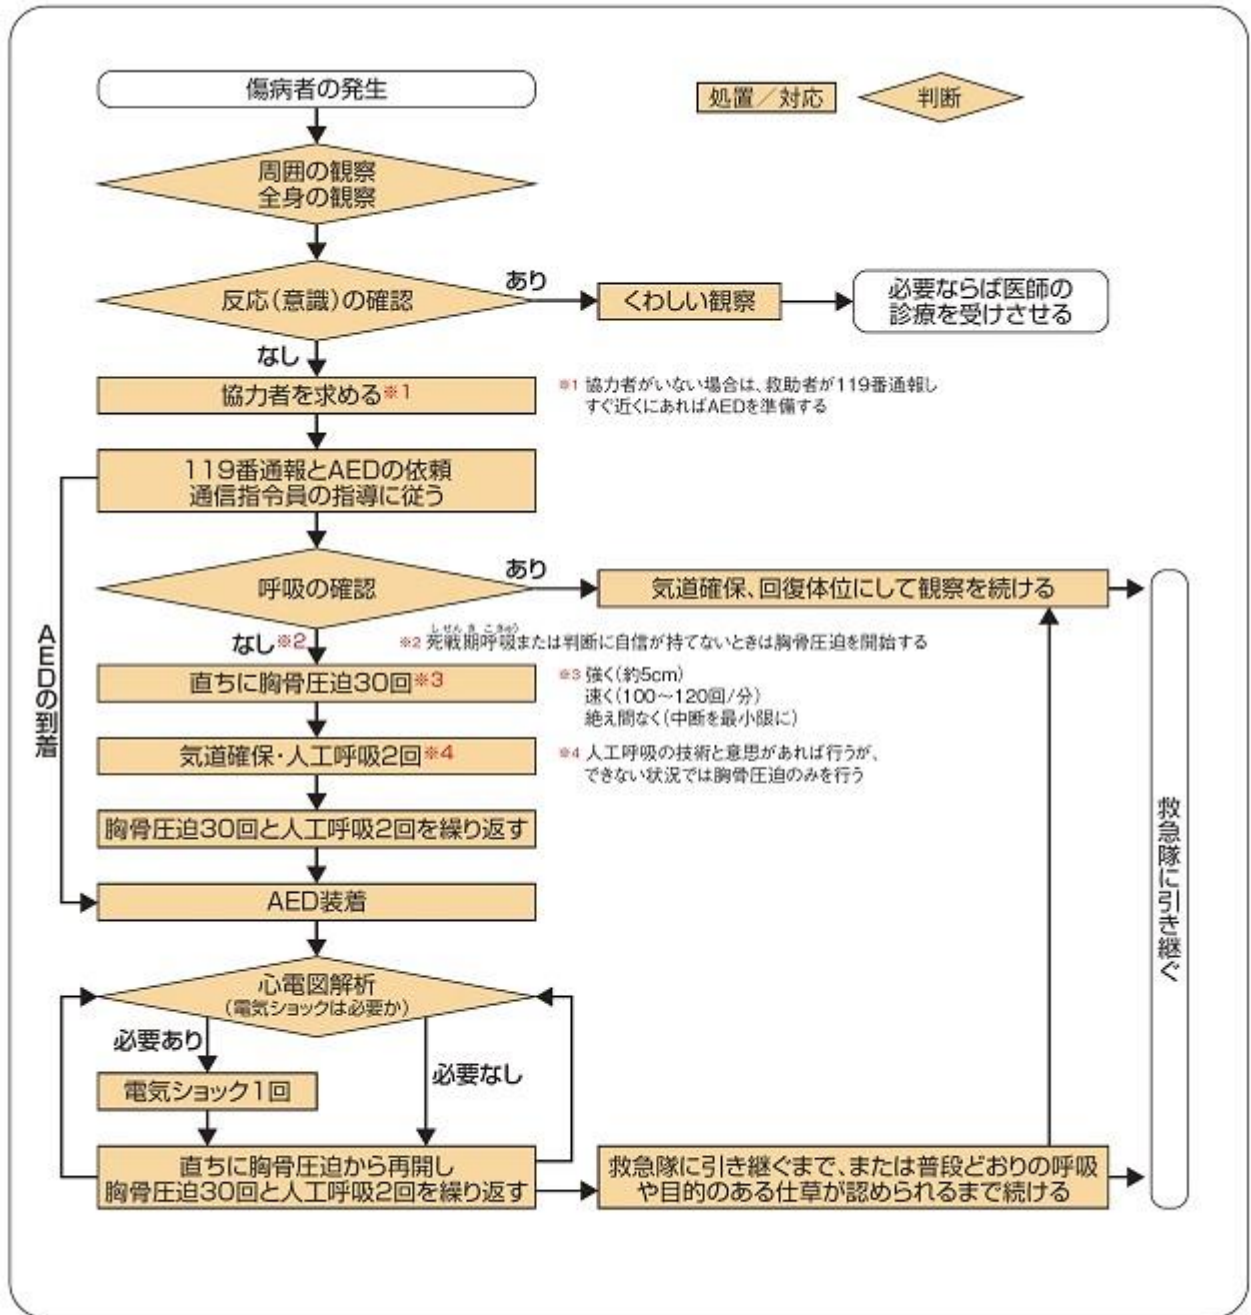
傷病者の発生

処置／対応

判断

周囲の観察
全身の観察

反応（意識）の確認

あり

くわしい観察

必要ならば医師の診療を受けさせる

なし

協力者を求める※1

※1 協力者がいない場合は、救助者が119番通報し すぐ近くにあればAEDを準備する

119番通報とAEDの依頼
通信指令員の指導に従う

AEDの到着

呼吸の確認

あり

気道確保、回復体位にして観察を続ける

なし※2

※2 死戦期呼吸または判断に自信が持てないときは胸骨圧迫を開始する

直ちに胸骨圧迫30回※3

※3 強く（約5cm）
速く（100～120回／分）
絶え間なく（中断を最小限に）

気道確保・人工呼吸2回※4

※4 人工呼吸の技術と意思があれば行うが、できない状況では胸骨圧迫のみを行う

胸骨圧迫30回と人工呼吸2回を繰り返す

AED装着

心電図解析
（電気ショックは必要か）

必要あり

必要なし

電気ショック1回

直ちに胸骨圧迫から再開し
胸骨圧迫30回と人工呼吸2回を繰り返す

救急隊に引き継ぐまで、または普段どおりの呼吸や目的のある仕草が認められるまで続ける

救急隊に引き継ぐ